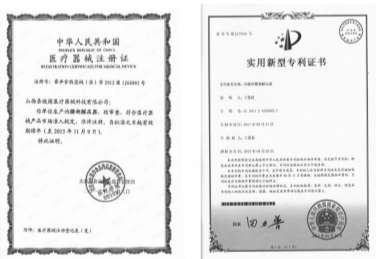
中华人民共和国
PEOPLE'S REPUBLIC OF CHINA
医疗器械注册证
REGISTRATION CERTIFICATE FOR MEDICAL DEVICE

注册号：晋食药监械（准）字 2012 第 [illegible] 号

山西圣诚医用系统科技有限公司：
你单位生产的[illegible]，经审查，符合医疗器械产品市场准入规定，准许注册，有效期至（至 2015 年 11 月 9 日）。
特此证明。

附件：医疗器械注册登记表（页）

实用新型专利证书

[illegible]

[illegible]